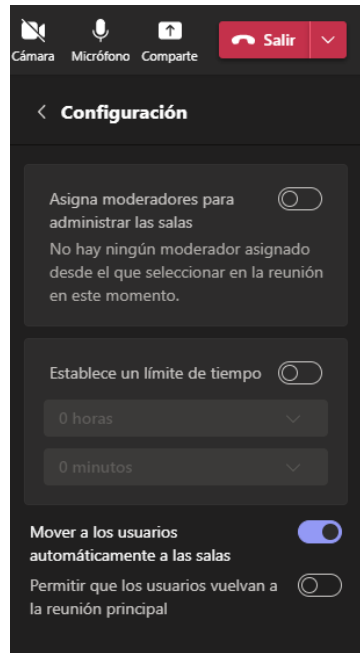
Cámara Micrófono Comparte Salir

Configuración

Asigna moderadores para administrar las salas

No hay ningún moderador asignado desde el que seleccionar en la reunión en este momento.

Establece un límite de tiempo

0 horas

0 minutos

Mover a los usuarios automáticamente a las salas

Permitir que los usuarios vuelvan a la reunión principal